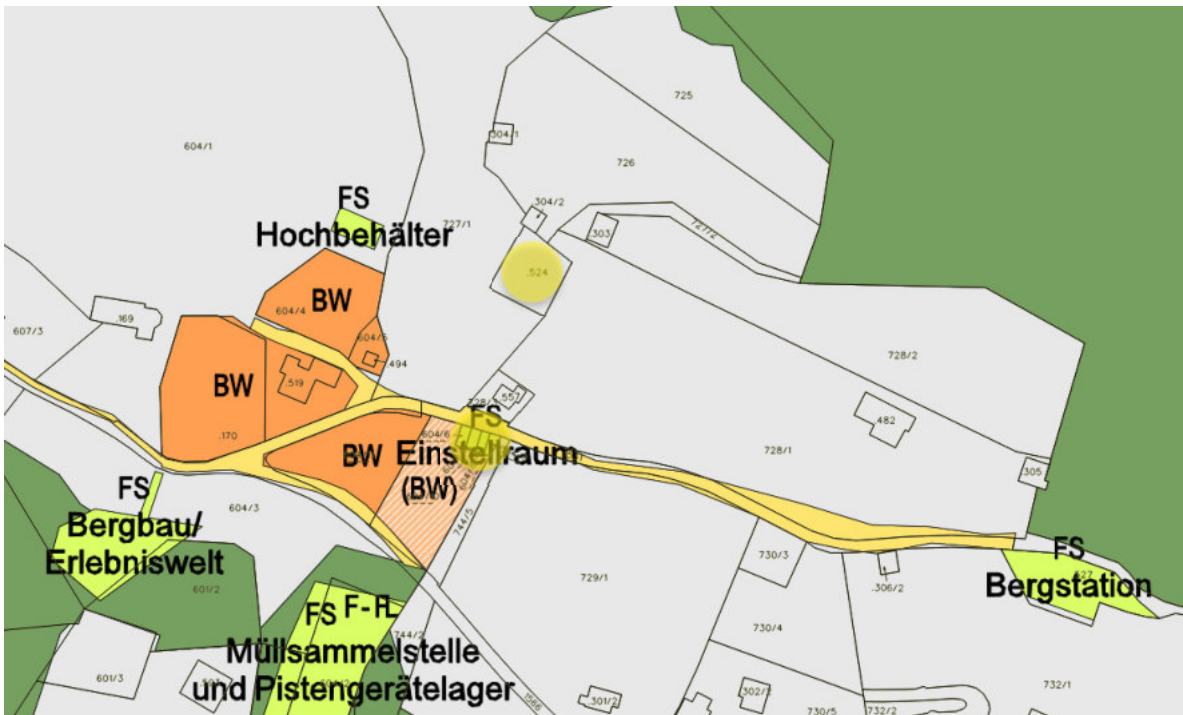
725

604/1

.304/1

726

FS
Hochbehälter

727/1

.304/2

.303

727/2

.524

607/3

.169

604/4

BW

604/5

.494

BW

.519

728/2

.170

.557

728/

FS

604/6

BW

Einstellraum
(BW)

.482

728/1

.305

FS

604/3

Bergbau/
Erlebniswelt

744/5

601/2

729/1

730/3

FS
Bergstation

.306/2

FS F-L

744/2

Müllsammelstelle
und Pistengerätelager

730/4

601/3

.302/2

.301/2

732/1

730/5

732/2